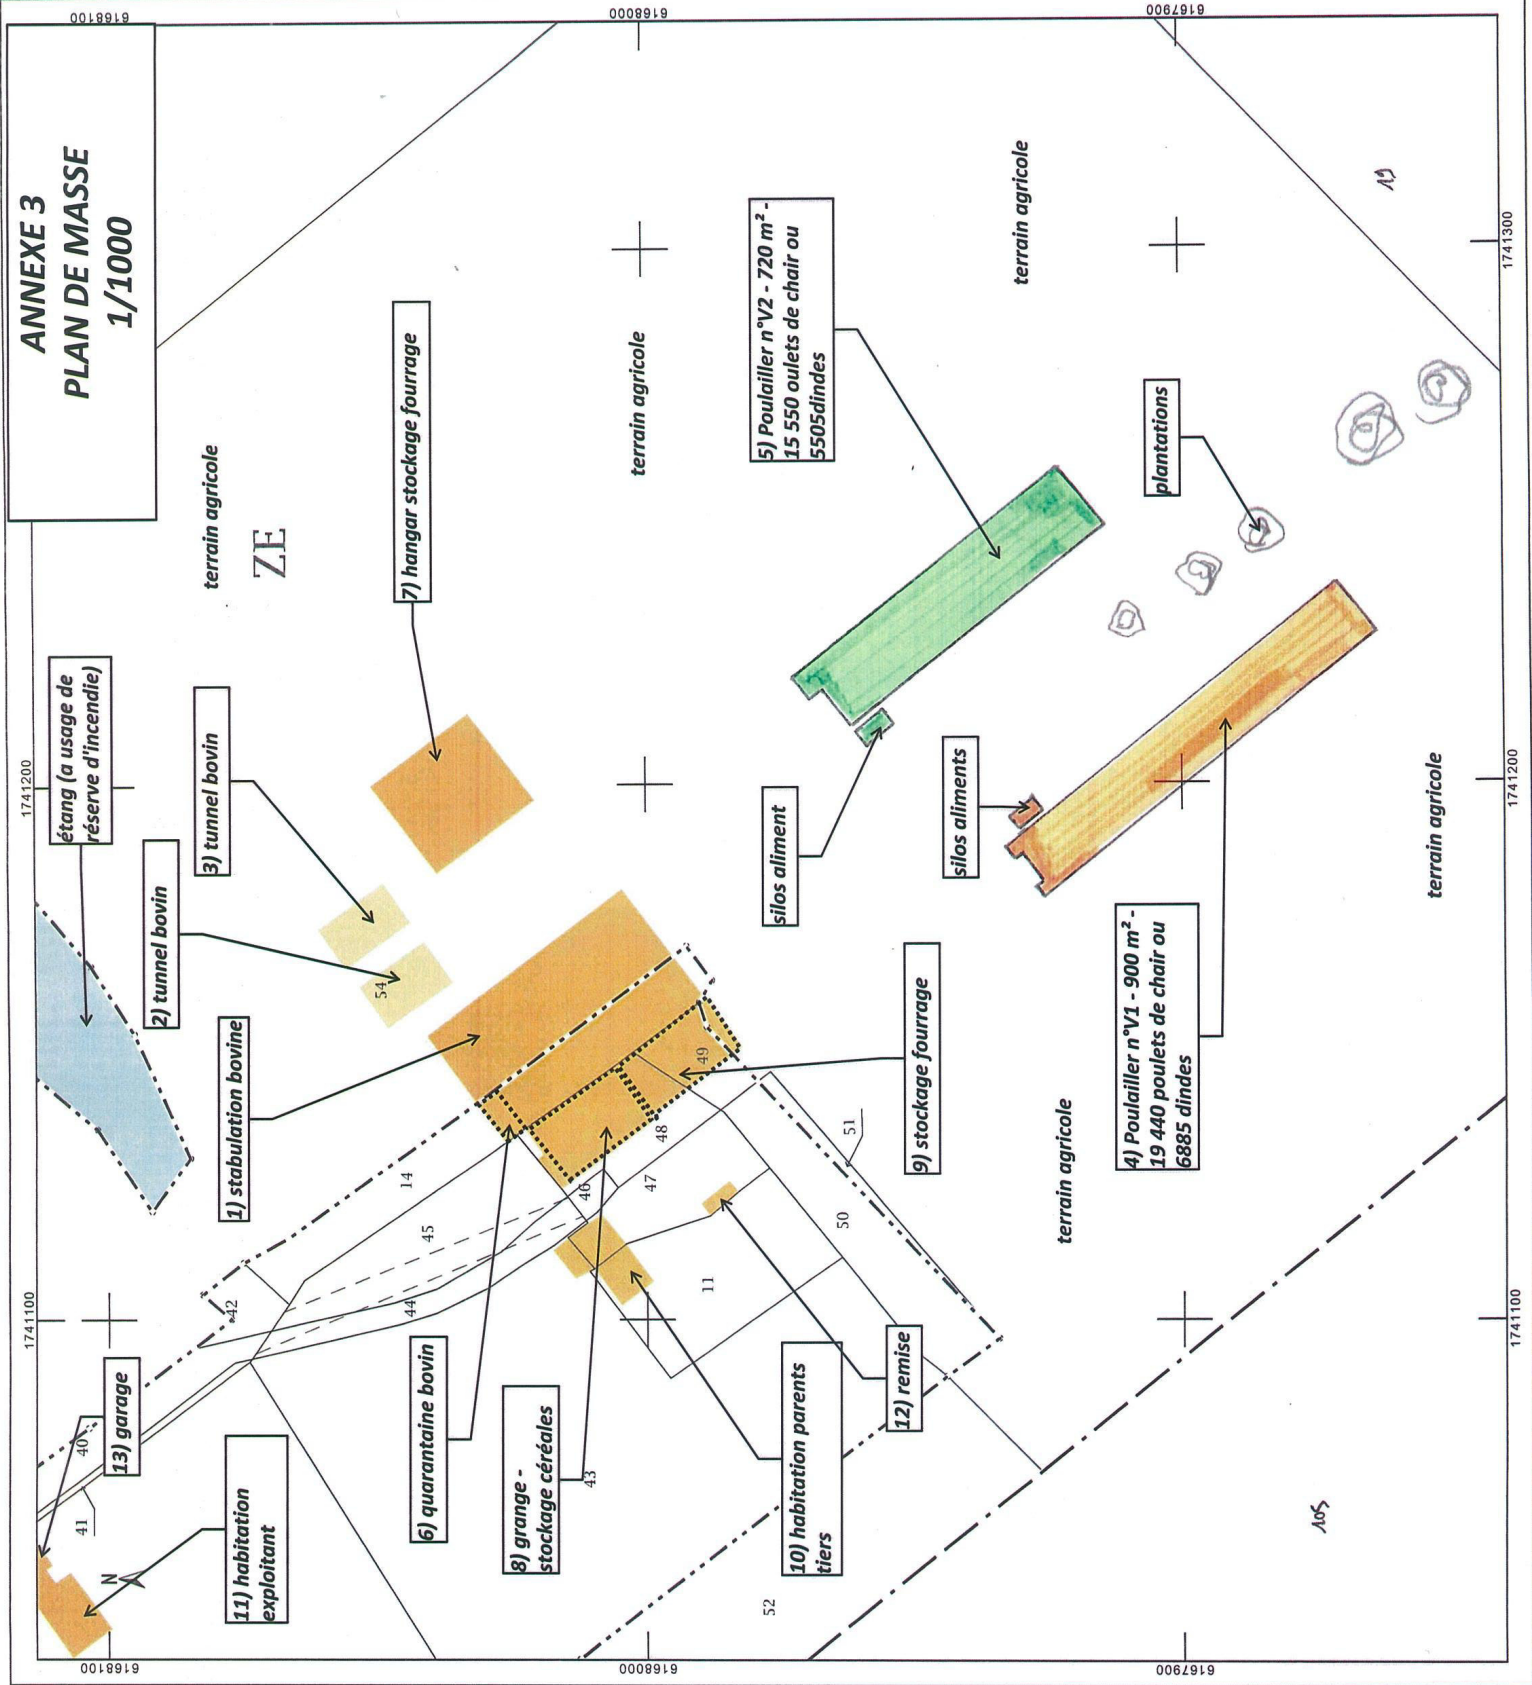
ANNEXE 3
PLAN DE MASSE
1/1000

6168100
6168000
6167900
1741100
1741200
1741300

terrain agricole
ZE
terrain agricole
terrain agricole
terrain agricole
terrain agricole

étang (a usage de réserve d'incendie)
2) tunnel bovin
3) tunnel bovin
7) hangar stockage fourrage
5) Poulailler n°V2 - 720 m² - 15 550 oulets de chair ou 5505dindes
plantations
silos aliment
silos aliments
4) Poulailler n°V1 - 900 m² - 19 440 poulets de chair ou 6885 dindes
9) stockage fourrage
1) stabulation bovine
6) quarantaine bovin
8) grange - stockage céréales
10) habitation parents tiers
12) remise
13) garage
11) habitation exploitant

54
14
45
44
42
46
47
48
49
50
51
11
40
41
43
52
N
105
19